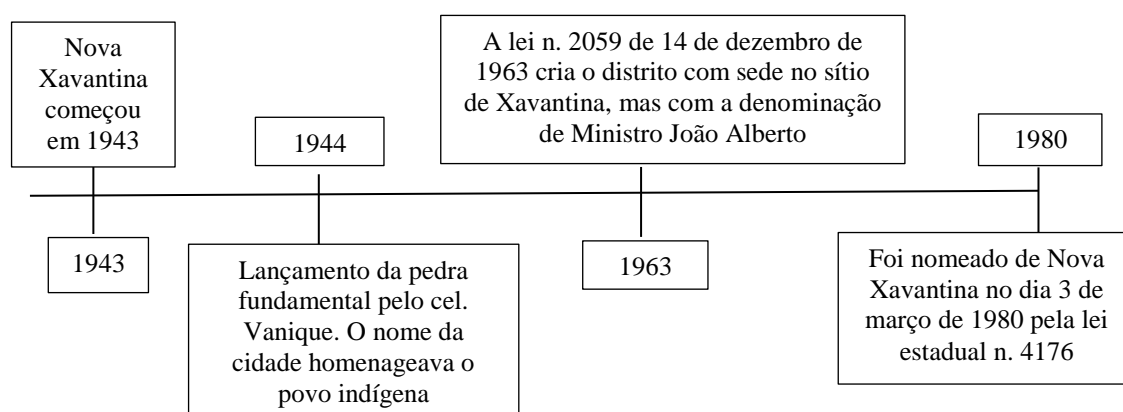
Nova Xavantina começou em 1943

1943

1944

Lançamento da pedra fundamental pelo cel. Vanique. O nome da cidade homenageava o povo indígena

A lei n. 2059 de 14 de dezembro de 1963 cria o distrito com sede no sítio de Xavantina, mas com a denominação de Ministro João Alberto

1963

1980

Foi nomeado de Nova Xavantina no dia 3 de março de 1980 pela lei estadual n. 4176